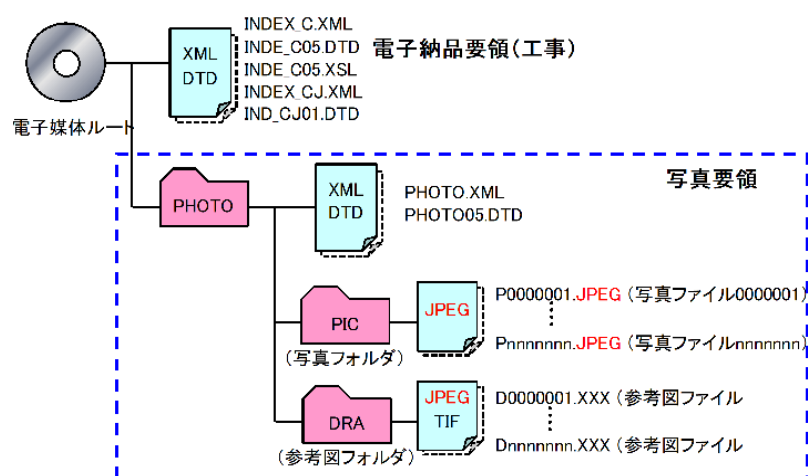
XML
DTD

INDEX_C.XML
INDE_C05.DTD
INDE_C05.XSL
INDEX_CJ.XML
IND_CJ01.DTD

電子納品要領(工事)

電子媒体ルート

写真要領

PHOTO

XML
DTD

PHOTO.XML
PHOTO05.DTD

PIC
(写真フォルダ)

JPEG

P0000001.JPEG (写真ファイル0000001)
⋮
Pnnnnnnn.JPEG (写真ファイルnnnnnnn)

DRA
(参考図フォルダ)

JPEG
TIF

D0000001.XXX (参考図ファイル
⋮
Dnnnnnnn.XXX (参考図ファイル